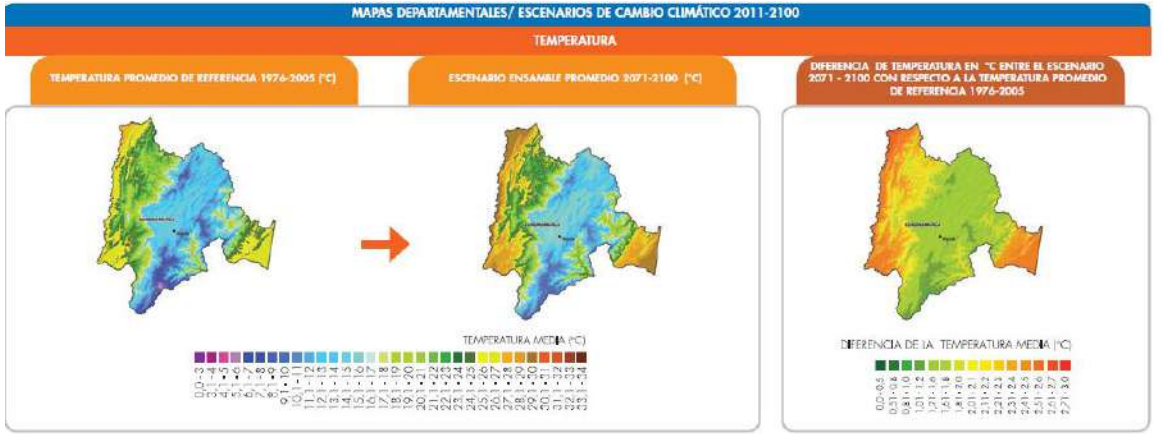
MAPAS DEPARTAMENTALES/ ESCENARIOS DE CAMBIO CLIMÁTICO 2011-2100

TEMPERATURA

TEMPERATURA PROMEDIO DE REFERENCIA 1976-2005 (°C)

ESCENARIO ENSAMBLE PROMEDIO 2071-2100 (°C)

DIFERENCIA DE TEMPERATURA EN °C ENTRE EL ESCENARIO 2071 - 2100 CON RESPECTO A LA TEMPERATURA PROMEDIO DE REFERENCIA 1976-2005

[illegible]

TEMPERATURA MEDIA (°C)

0.0 - 3
3.1 - 4
4.1 - 5
5.1 - 6
6.1 - 7
7.1 - 8
8.1 - 9
9.1 - 10
10.1 - 11
11.1 - 12
12.1 - 13
13.1 - 14
14.1 - 15
15.1 - 16
16.1 - 17
17.1 - 18
18.1 - 19
19.1 - 20
20.1 - 21
21.1 - 22
22.1 - 23
23.1 - 24
24.1 - 25
25.1 - 26
26.1 - 27
27.1 - 28
28.1 - 29
29.1 - 30
30.1 - 31
31.1 - 32
32.1 - 33
33.1 - 34

DIFERENCIA DE LA TEMPERATURA MEDIA (°C)

0.0 - 0.5
0.51 - 0.8
0.81 - 1.0
1.01 - 1.2
1.21 - 1.4
1.41 - 1.6
1.61 - 1.8
1.81 - 2.0
2.01 - 2.1
2.11 - 2.2
2.21 - 2.3
2.31 - 2.4
2.41 - 2.5
2.51 - 2.6
2.61 - 2.7
2.71 - 3.0